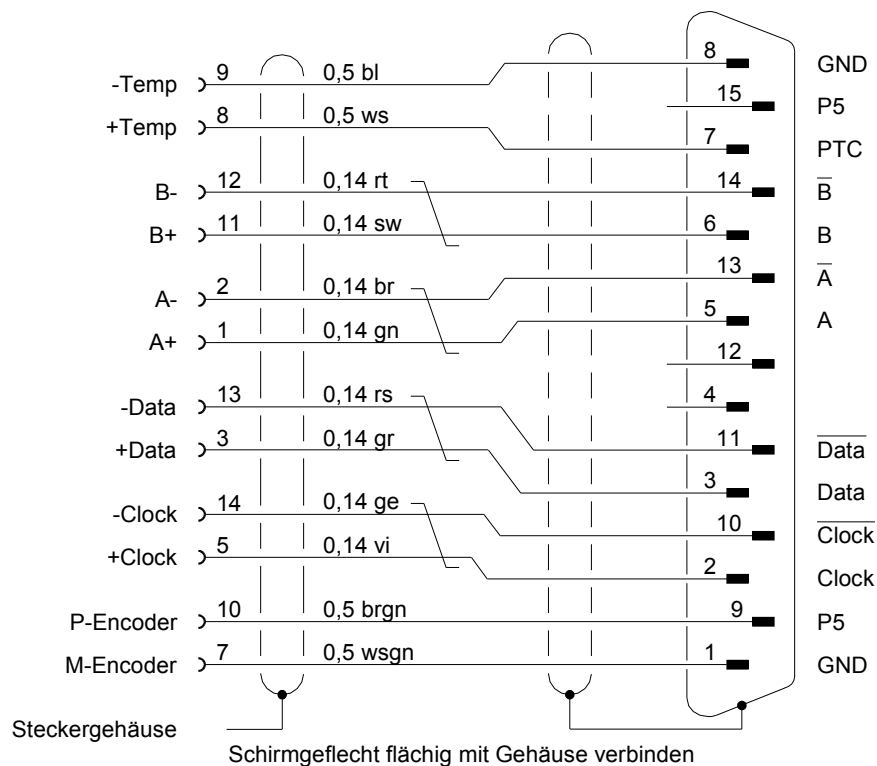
-Temp 9 0,5 bl 8 GND
15 P5
+Temp 8 0,5 ws 7 PTC
B- 12 0,14 rt 14 $\overline{B}$
B+ 11 0,14 sw 6 B
13 $\overline{A}$
A- 2 0,14 br 5 A
A+ 1 0,14 gn
12
-Data 13 0,14 rs 4
+Data 3 0,14 gr 11 $\overline{\text{Data}}$
3 Data
-Clock 14 0,14 ge 10 $\overline{\text{Clock}}$
+Clock 5 0,14 vi 2 Clock
P-Encoder 10 0,5 brgn 9 P5
M-Encoder 7 0,5 wsgn 1 GND

Steckergehäuse

Schirmgeflecht flächig mit Gehäuse verbinden